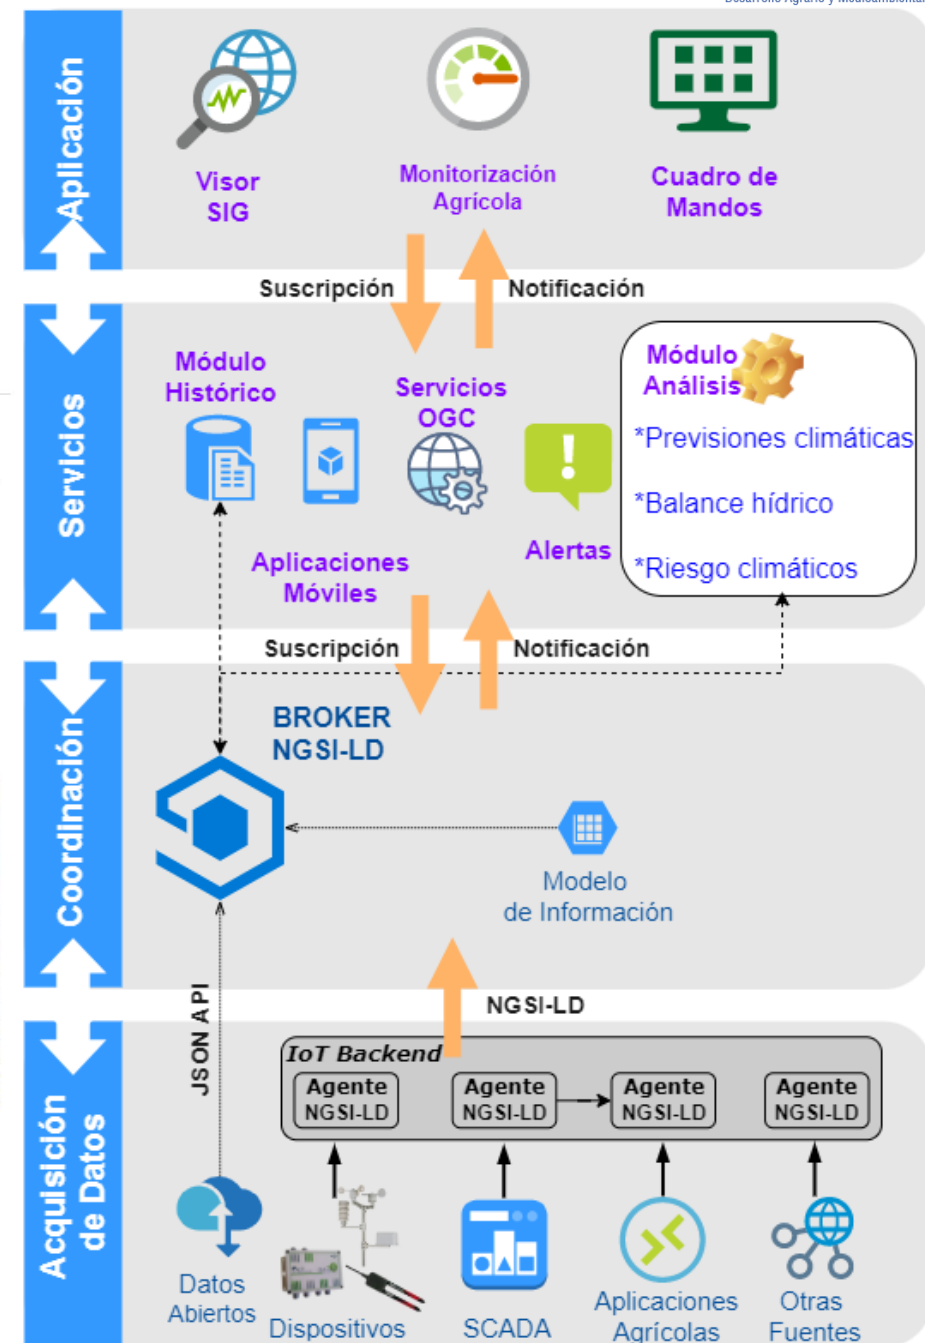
Desarrollo Agrario y Medioambiental

Aplicación

Visor SIG

Monitorización Agrícola

Cuadro de Mandos

Suscripción

Notificación

Servicios

Módulo Histórico

Servicios OGC

Módulo Análisis

*Previsiones climáticas

*Balance hídrico

*Riesgo climáticos

Aplicaciones Móviles

Alertas

Suscripción

Notificación

Coordinación

BROKER NGSI-LD

Modelo de Información

JSON API

NGSI-LD

Acquisición de Datos

IoT Backend

Agente NGSI-LD

Agente NGSI-LD

Agente NGSI-LD

Agente NGSI-LD

Datos Abiertos

Dispositivos

SCADA

Aplicaciones Agrícolas

Otras Fuentes